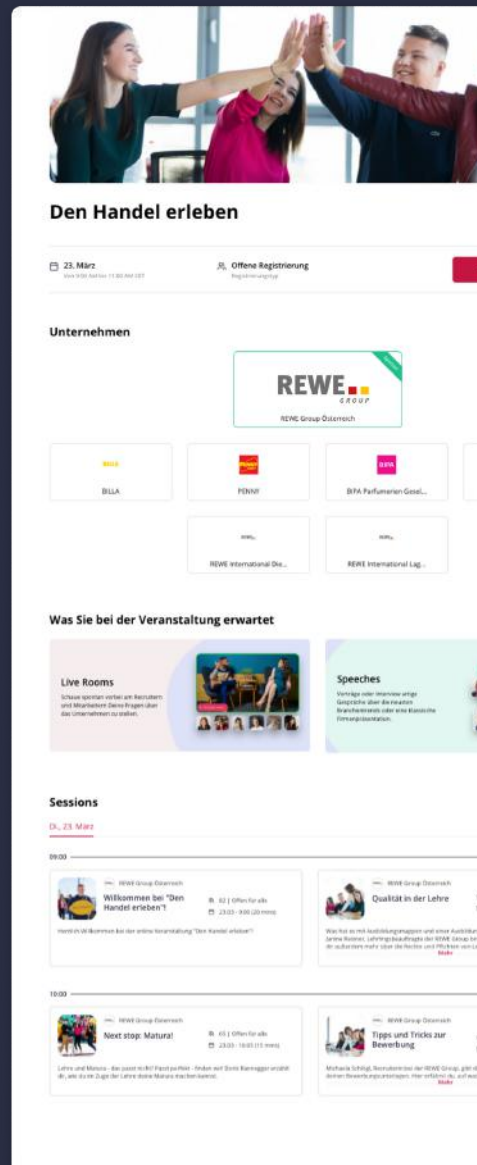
Den Handel erleben

23. März
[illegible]

Offene Registrierung
Registrierungstyp

Unternehmen

REWE GROUP
REWE Group Österreich

BILLA
BILLA

PENNY
PENNY

BIPA
BIPA Parfumerien Gesel...

REWE International Die...

REWE International Lag...

Was Sie bei der Veranstaltung erwartet

Live Rooms
Schaue spontan vorbei um Recruitern und Mitarbeitern Deine Fragen über das Unternehmen zu stellen.

Speeches
Vorträge oder Interview artige Gespräche über die neuesten Branchentrends oder eine klassische Firmenpräsentation.

Sessions

Di., 23. März

09:00

REWE Group Österreich
Willkommen bei "Den Handel erleben"!
82 | Offen für alle
23.03 - 9:00 (20 mins)
Herzlich Willkommen bei der online Veranstaltung "Den Handel erleben"!

REWE Group Österreich
Qualität in der Lehre
Was hat es mit Ausbildungsmappen und einer Ausbildun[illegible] Janine Rosner, Lehrlingsbeauftragte der REWE Group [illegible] dir außerdem mehr über die Rechte und Pflichten von L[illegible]
Mehr

10:00

REWE Group Österreich
Next stop: Matura!
65 | Offen für alle
23.03 - 10:00 (15 mins)
Lehre und Matura - das passt nicht? Passt perfekt - finden wir! Doris Bannegger erzählt dir, wie du im Zuge der Lehre deine Matura machen kannst.

REWE Group Österreich
Tipps und Tricks zur Bewerbung
Michaela Schlögl, Recruiterin bei der REWE Group, gibt d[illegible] deinen Bewerbungsunterlagen. Hier erfährst du, auf wa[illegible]
Mehr